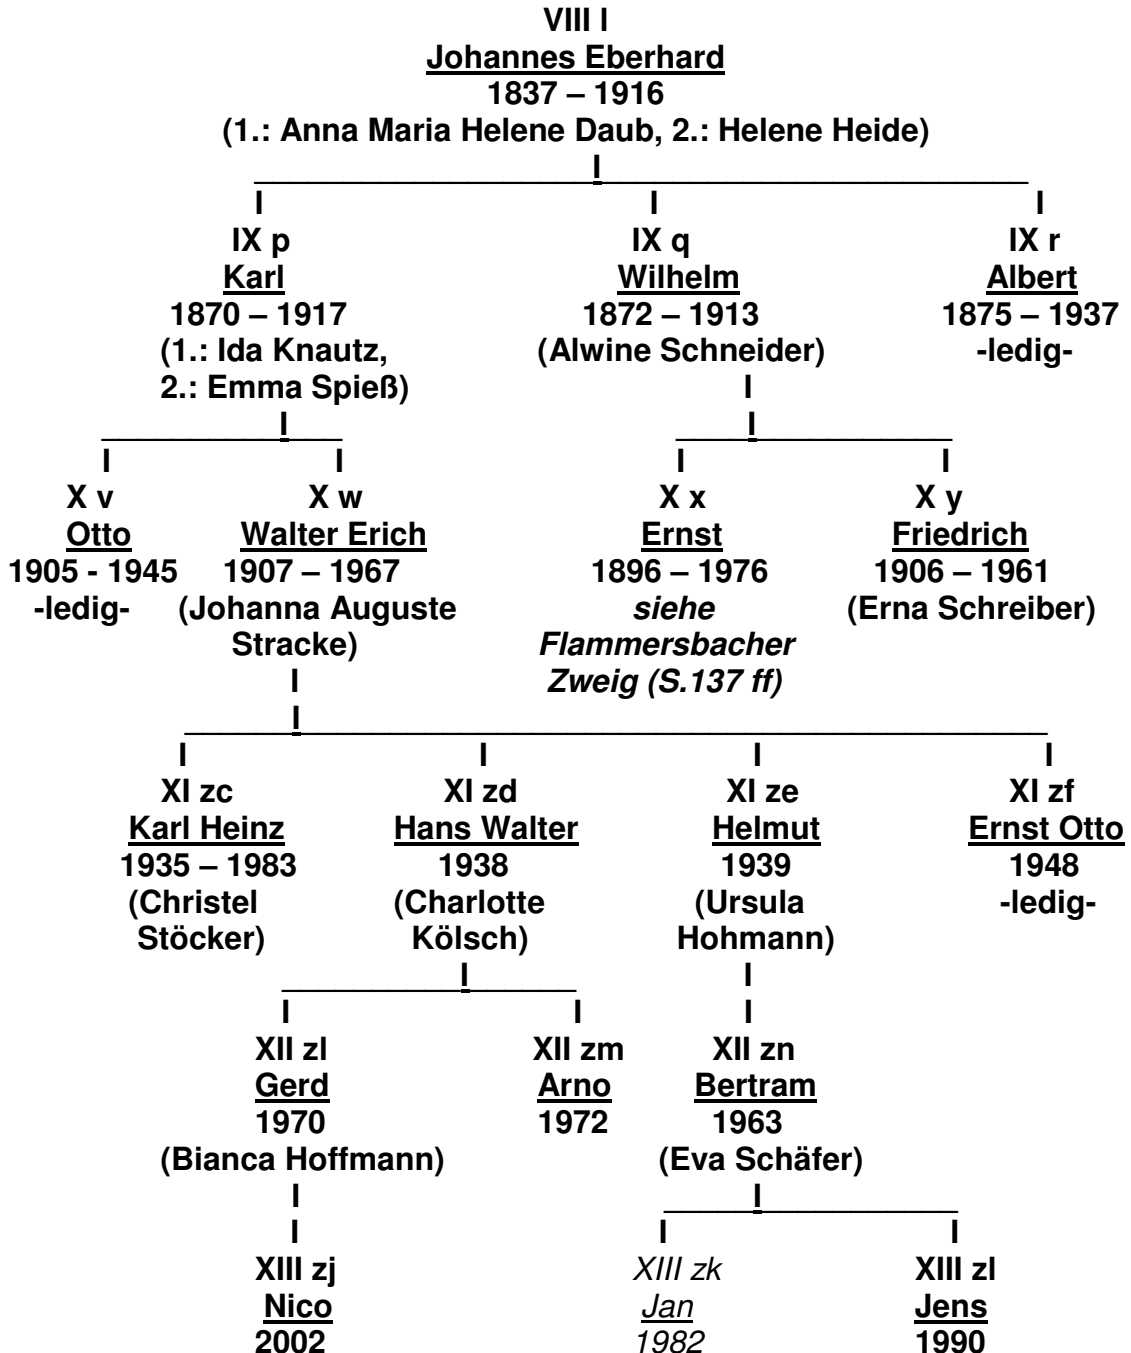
VIII l
Johannes Eberhard
1837 – 1916
(1.: Anna Maria Helene Daub, 2.: Helene Heide)

IX p
Karl
1870 – 1917
(1.: Ida Knautz,
2.: Emma Spieß)

IX q
Wilhelm
1872 – 1913
(Alwine Schneider)

IX r
Albert
1875 – 1937
-ledig-

X v
Otto
1905 - 1945
-ledig-

X w
Walter Erich
1907 – 1967
(Johanna Auguste Stracke)

X x
Ernst
1896 – 1976
*siehe Flammersbacher Zweig (S.137 ff)*

X y
Friedrich
1906 – 1961
(Erna Schreiber)

XI zc
Karl Heinz
1935 – 1983
(Christel Stöcker)

XI zd
Hans Walter
1938
(Charlotte Kölsch)

XI ze
Helmut
1939
(Ursula Hohmann)

XI zf
Ernst Otto
1948
-ledig-

XII zl
Gerd
1970
(Bianca Hoffmann)

XII zm
Arno
1972

XII zn
Bertram
1963
(Eva Schäfer)

XIII zj
Nico
2002

XIII zk
Jan
1982

XIII zl
Jens
1990